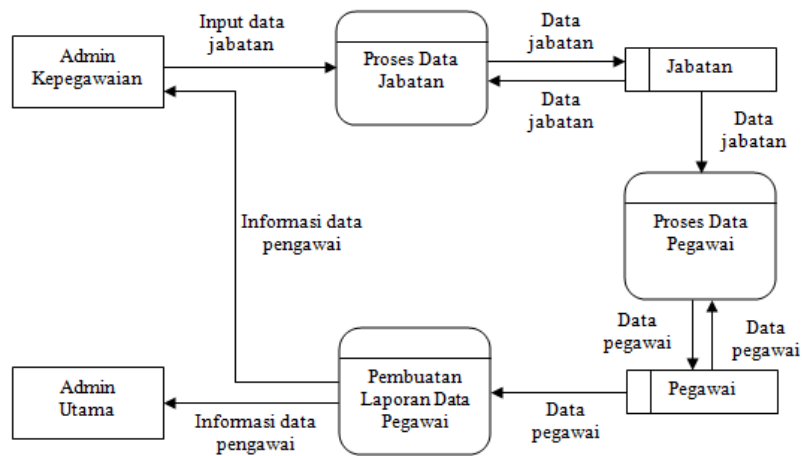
Admin Kepegawaian

Input data jabatan

Proses Data Jabatan

Data jabatan

Jabatan

Data jabatan

Data jabatan

Informasi data pengawai

Proses Data Pegawai

Data pegawai

Data pegawai

Admin Utama

Pembuatan Laporan Data Pegawai

Pegawai

Informasi data pengawai

Data pegawai